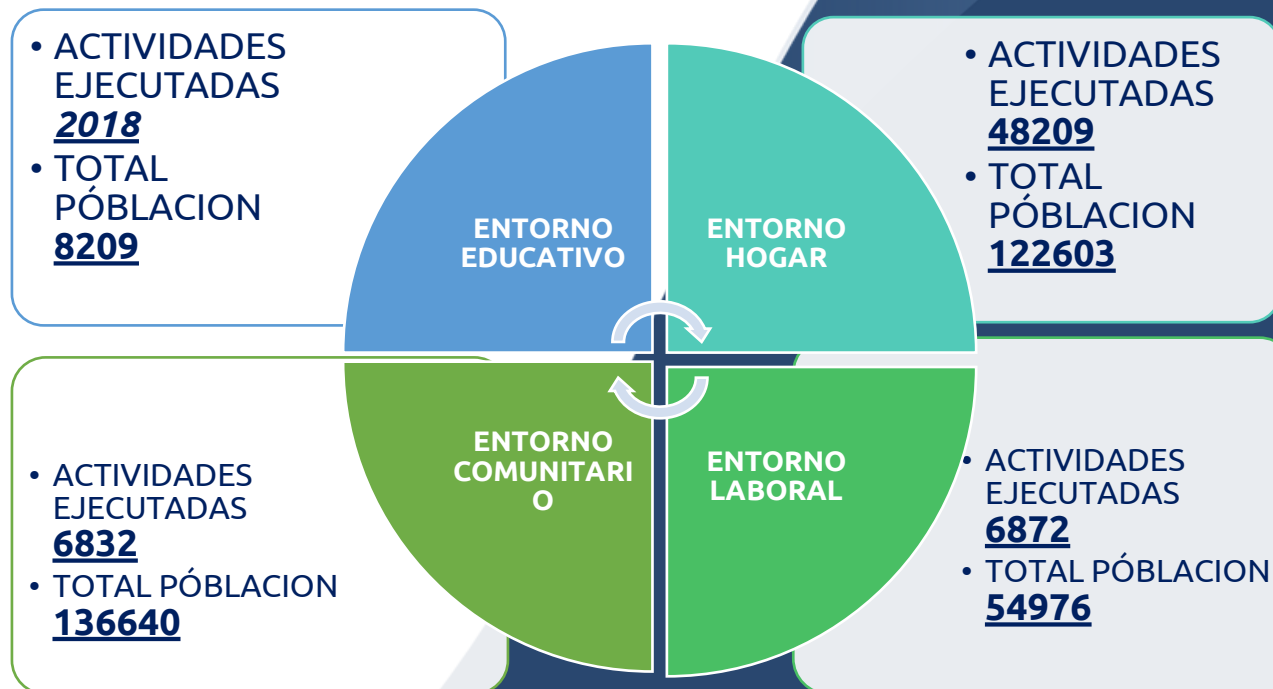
• ACTIVIDADES EJECUTADAS *2018*
• TOTAL PÓBLACION 8209

ENTORNO EDUCATIVO

ENTORNO HOGAR

• ACTIVIDADES EJECUTADAS 48209
• TOTAL PÓBLACION 122603

• ACTIVIDADES EJECUTADAS 6832
• TOTAL PÓBLACION 136640

ENTORNO COMUNITARI O

ENTORNO LABORAL

• ACTIVIDADES EJECUTADAS 6872
• TOTAL PÓBLACION 54976